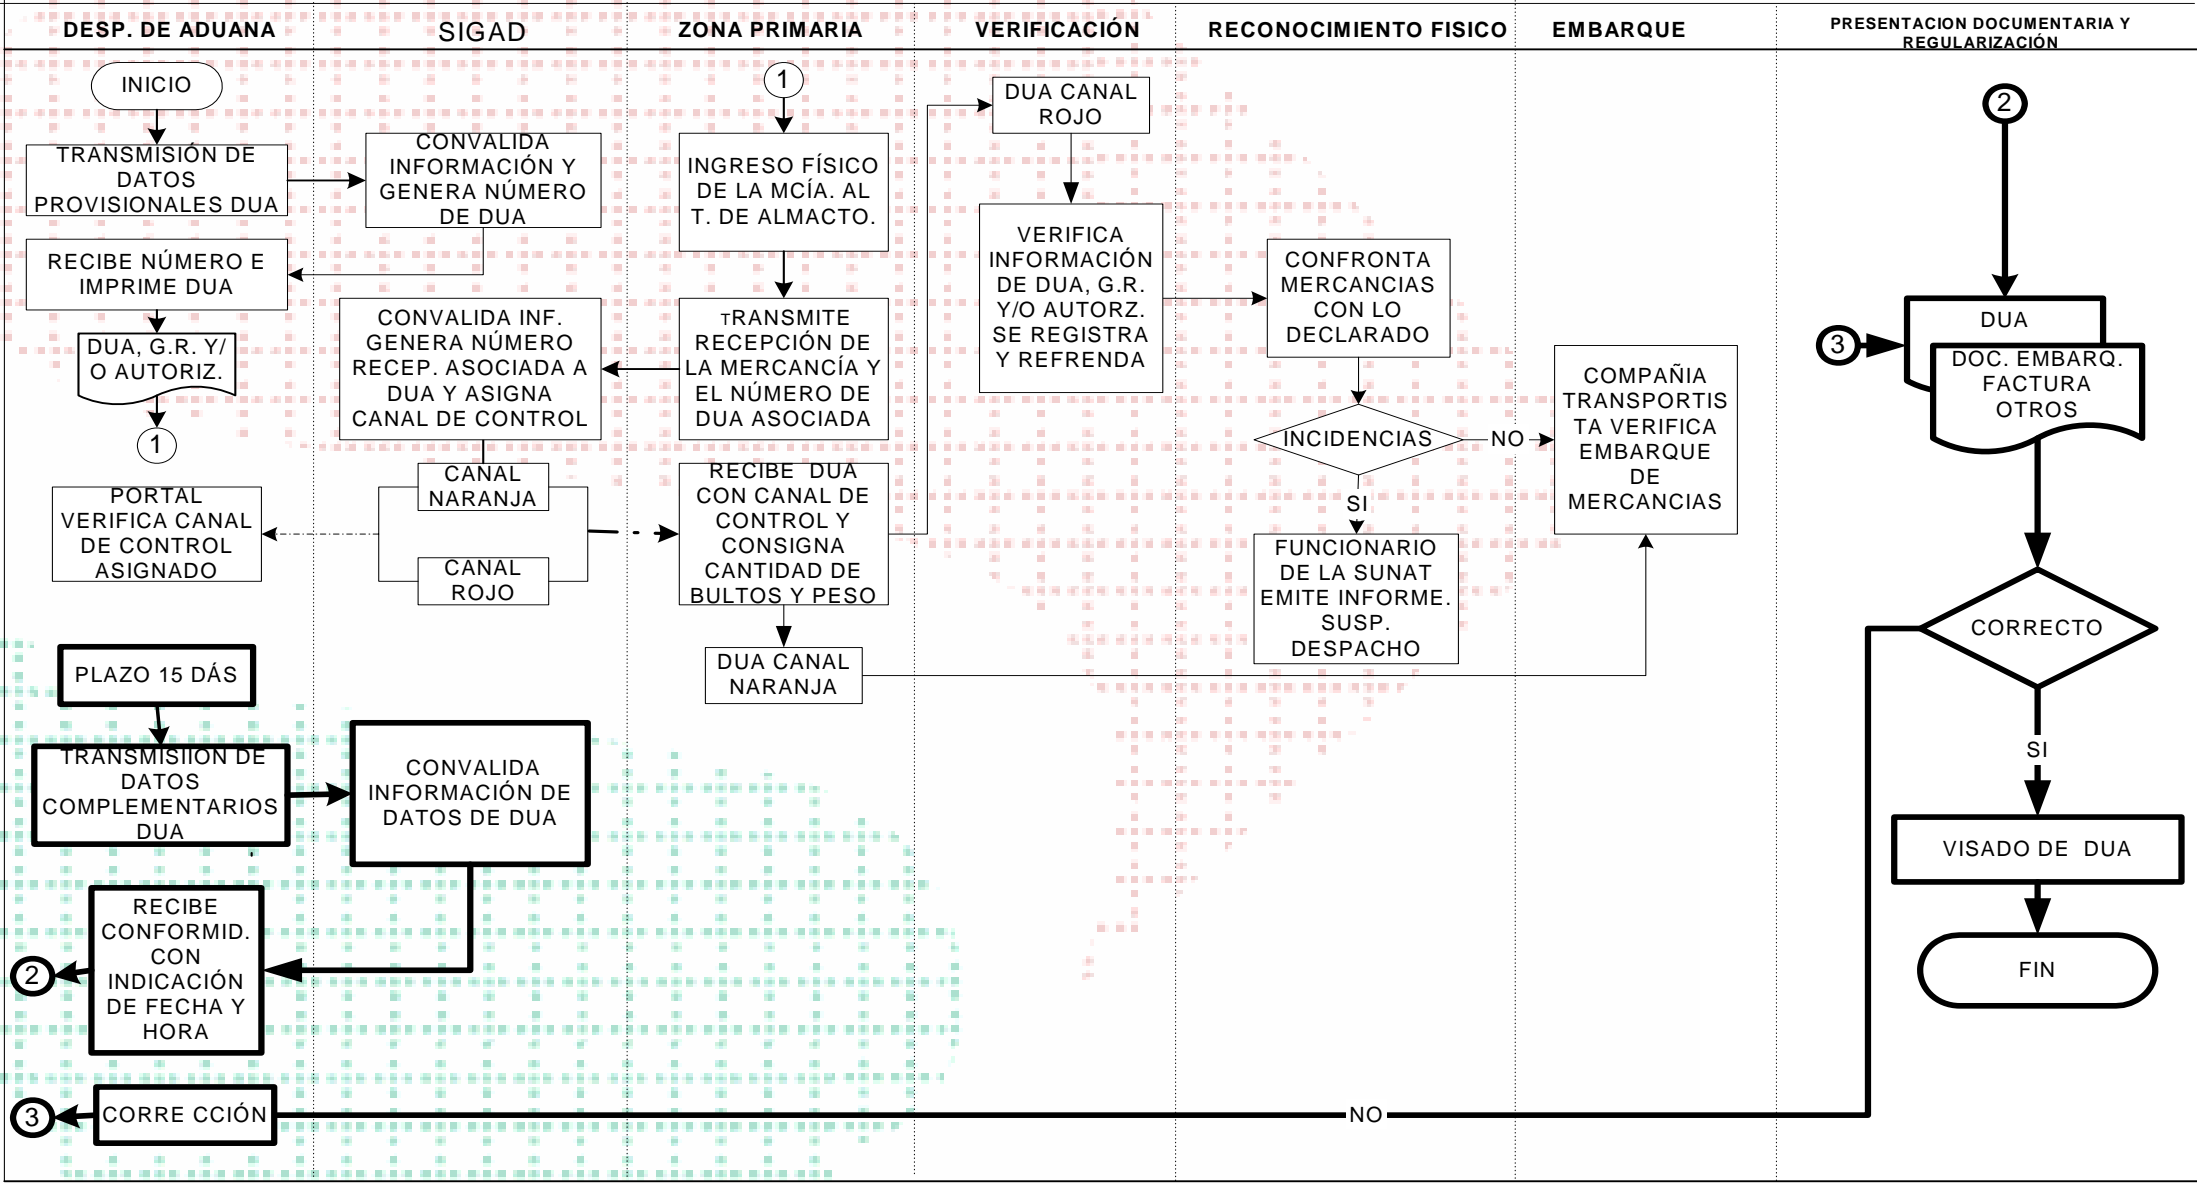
DESP. DE ADUANA

SIGAD

ZONA PRIMARIA

VERIFICACIÓN

RECONOCIMIENTO FISICO

EMBARQUE

PRESENTACION DOCUMENTARIA Y REGULARIZACIÓN

INICIO

TRANSMISIÓN DE DATOS PROVISIONALES DUA

CONVALIDA INFORMACIÓN Y GENERA NÚMERO DE DUA

RECIBE NÚMERO E IMPRIME DUA

DUA, G.R. Y/ O AUTORIZ.

1

CONVALIDA INF. GENERA NÚMERO RECEP. ASOCIADA A DUA Y ASIGNA CANAL DE CONTROL

CANAL NARANJA

CANAL ROJO

PORTAL VERIFICA CANAL DE CONTROL ASIGNADO

1

INGRESO FÍSICO DE LA MCÍA. AL T. DE ALMACTO.

TRANSMITE RECEPCIÓN DE LA MERCANCÍA Y EL NÚMERO DE DUA ASOCIADA

RECIBE DUA CON CANAL DE CONTROL Y CONSIGNA CANTIDAD DE BULTOS Y PESO

DUA CANAL NARANJA

DUA CANAL ROJO

VERIFICA INFORMACIÓN DE DUA, G.R. Y/O AUTORZ. SE REGISTRA Y REFRENDA

CONFRONTA MERCANCIAS CON LO DECLARADO

INCIDENCIAS

NO

SI

FUNCIONARIO DE LA SUNAT EMITE INFORME. SUSP. DESPACHO

COMPAÑIA TRANSPORTISTA VERIFICA EMBARQUE DE MERCANCIAS

2

3

DUA

DOC. EMBARQ. FACTURA OTROS

CORRECTO

SI

VISADO DE DUA

FIN

PLAZO 15 DÁS

TRANSMISIION DE DATOS COMPLEMENTARIOS DUA

CONVALIDA INFORMACIÓN DE DATOS DE DUA

RECIBE CONFORMID. CON INDICACIÓN DE FECHA Y HORA

2

3

CORRE CCIÓN

NO